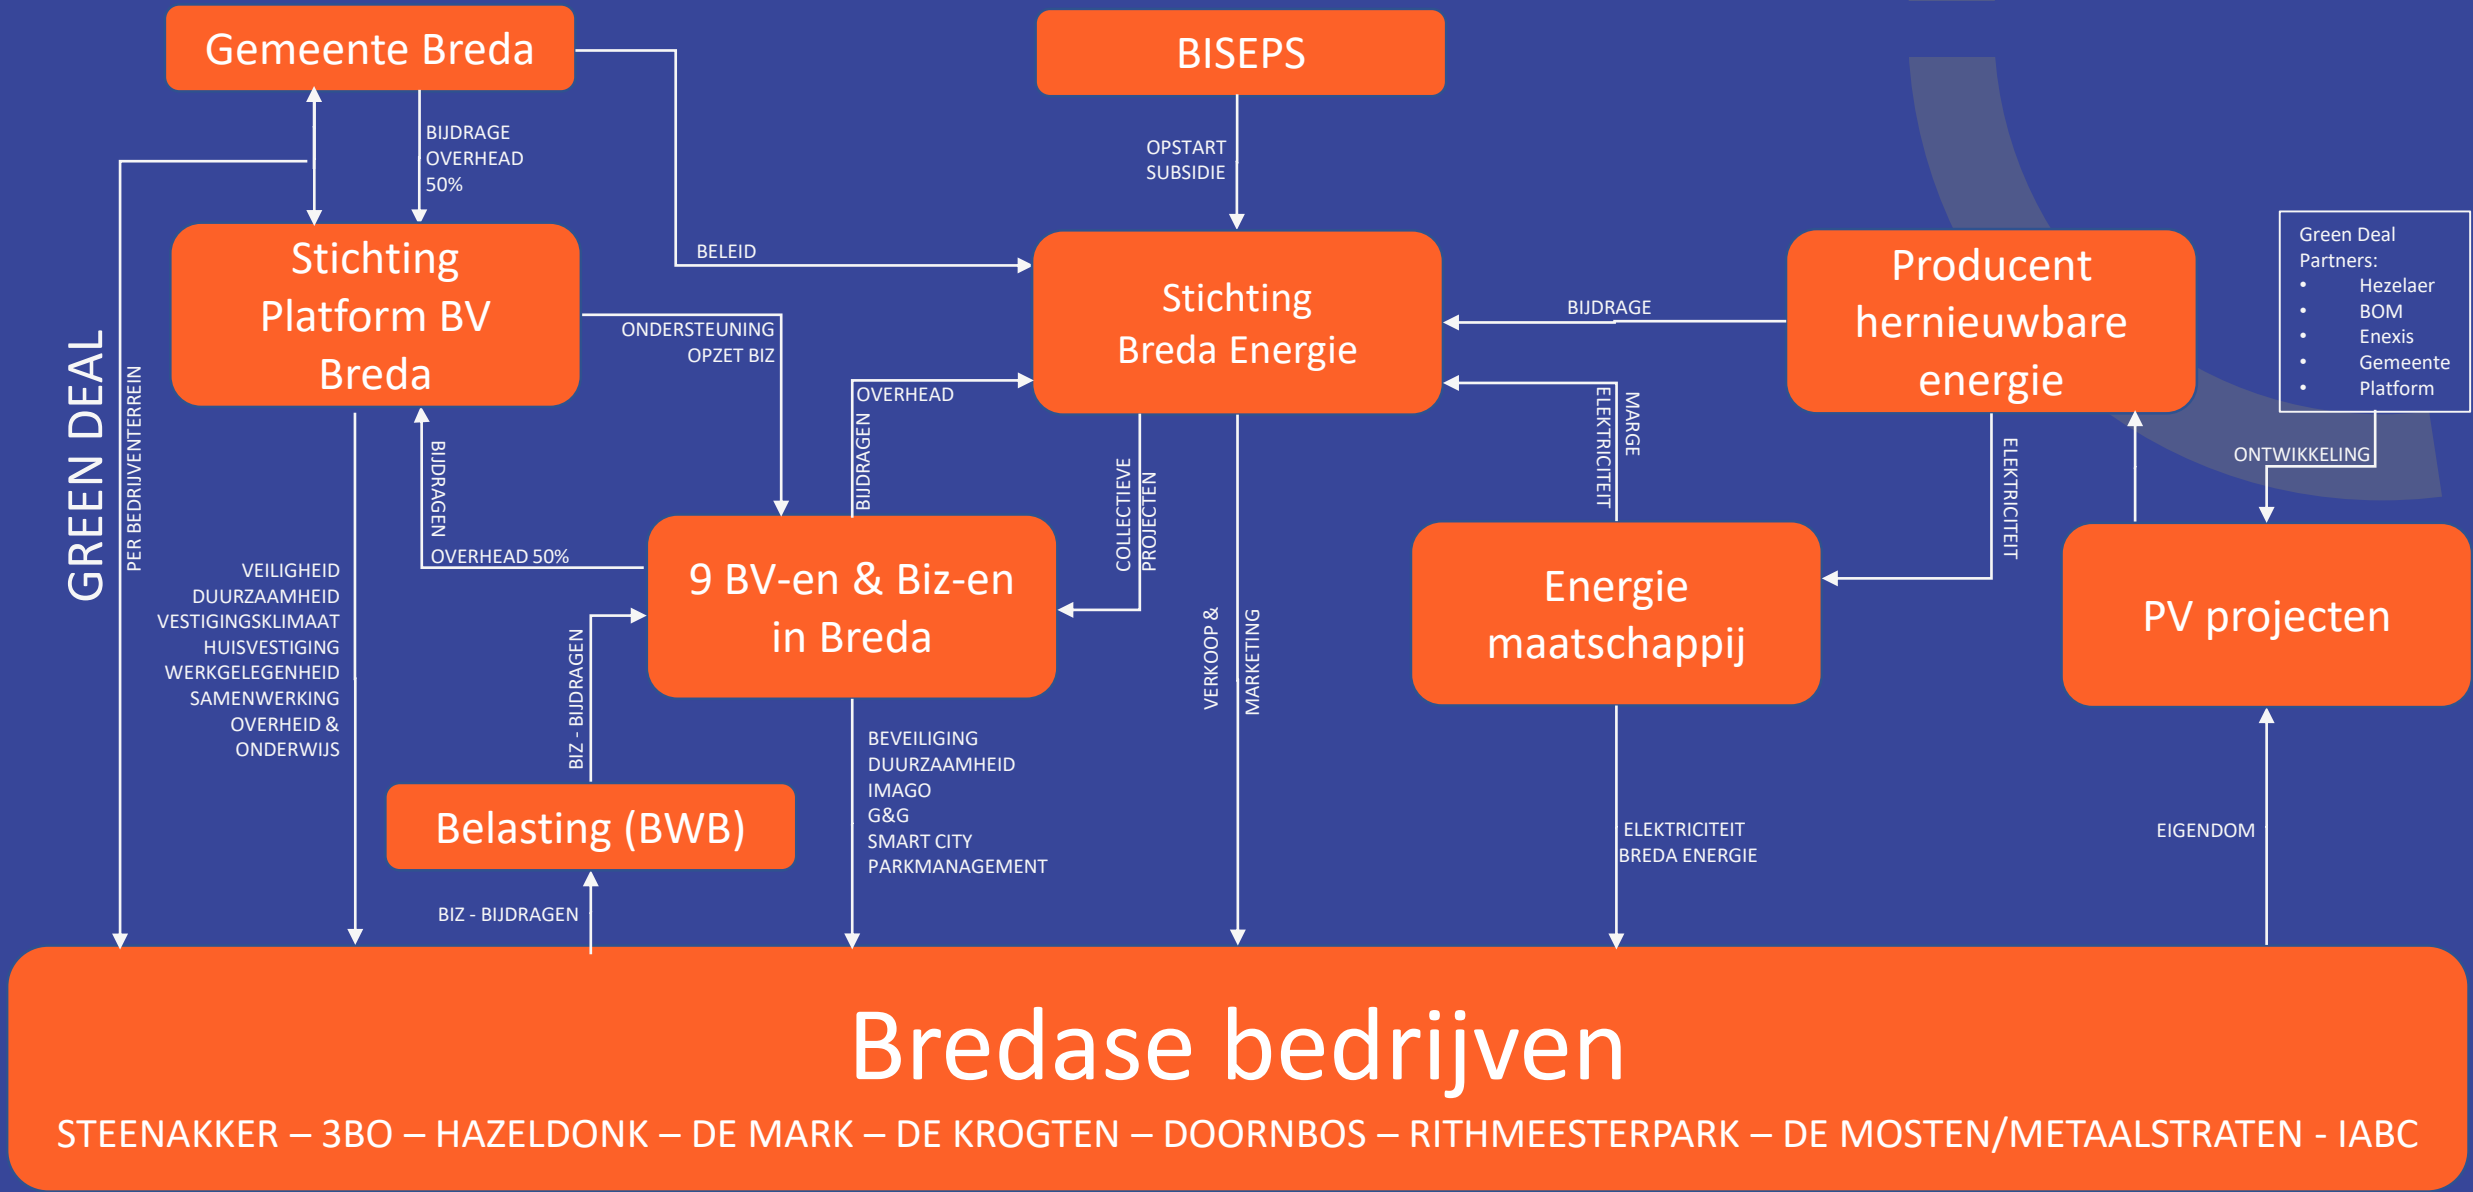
Gemeente Breda

BISEPS

BIJDRAGE OVERHEAD 50%

OPSTART SUBSIDIE

BELEID

Stichting Platform BV Breda

Stichting Breda Energie

Producent hernieuwbare energie

Green Deal Partners:
- Hezelaer
- BOM
- Enexis
- Gemeente
- Platform

BIJDRAGE

ONDERSTEUNING OPZET BIZ

OVERHEAD

BIJDRAGEN

COLLECTIEVE PROJECTEN

MARGE

ELEKTRICITEIT

ELEKTRICITEIT

ONTWIKKELING

GREEN DEAL

PER BEDRIJVENTERREIN

BIJDRAGEN

OVERHEAD 50%

9 BV-en & Biz-en in Breda

Energie maatschappij

PV projecten

VEILIGHEID
DUURZAAMHEID
VESTIGINGSKLIMAAT
HUISVESTIGING
WERKGELEGENHEID
SAMENWERKING
OVERHEID &
ONDERWIJS

BIZ - BIJDRAGEN

VERKOOP &

MARKETING

BEVEILIGING
DUURZAAMHEID
IMAGO
G&G
SMART CITY
PARKMANAGEMENT

ELEKTRICITEIT
BREDA ENERGIE

EIGENDOM

Belasting (BWB)

BIZ - BIJDRAGEN

Bredase bedrijven

STEENAKKER – 3BO – HAZELDONK – DE MARK – DE KROGTEN – DOORNBOS – RITHMEESTERPARK – DE MOSTEN/METAALSTRATEN - IABC